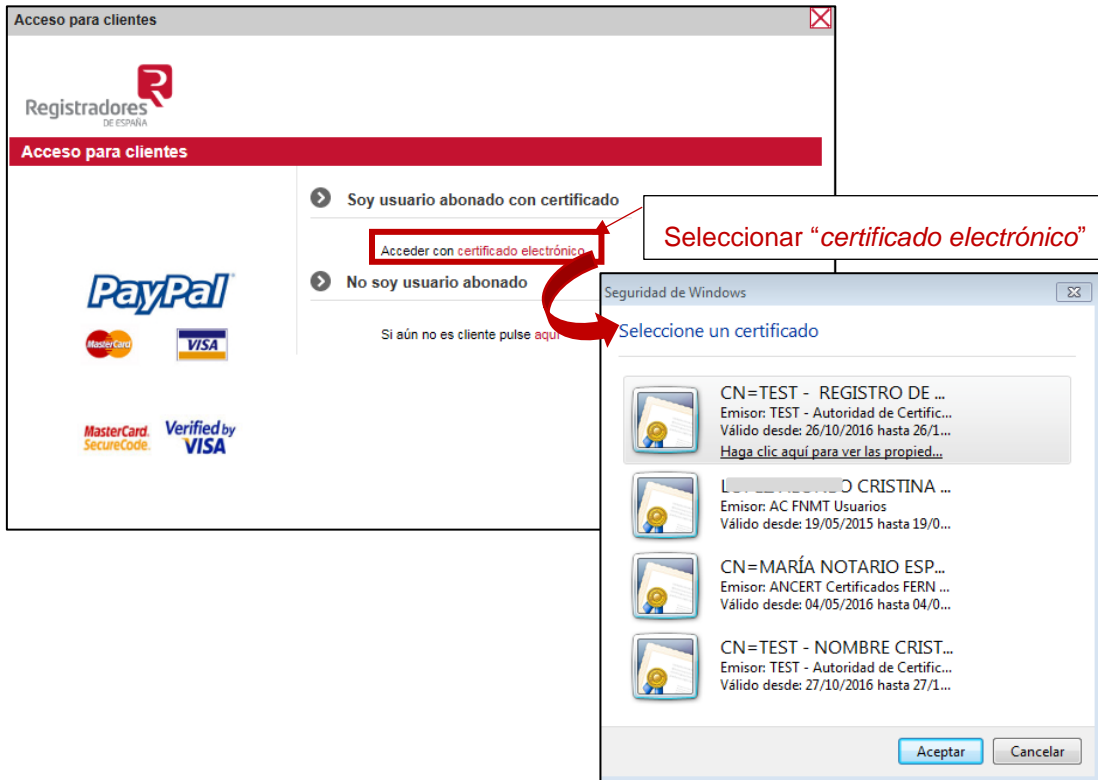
Acceso para clientes

Registradores DE ESPAÑA

Acceso para clientes

Soy usuario abonado con certificado

Acceder con certificado electrónico

No soy usuario abonado

Si aún no es cliente pulse aquí

PayPal

MasterCard

VISA

MasterCard. SecureCode.

Verified by VISA

Seleccionar "*certificado electrónico*"

Seguridad de Windows

Seleccione un certificado

CN=TEST - REGISTRO DE ...
Emisor: TEST - Autoridad de Certific...
Válido desde: 26/10/2016 hasta 26/1...
Haga clic aquí para ver las propied...

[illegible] CRISTINA ...
Emisor: AC FNMT Usuarios
Válido desde: 19/05/2015 hasta 19/0...

CN=MARÍA NOTARIO ESP...
Emisor: ANCERT Certificados FERN ...
Válido desde: 04/05/2016 hasta 04/0...

CN=TEST - NOMBRE CRIST...
Emisor: TEST - Autoridad de Certific...
Válido desde: 27/10/2016 hasta 27/1...

Aceptar
Cancelar